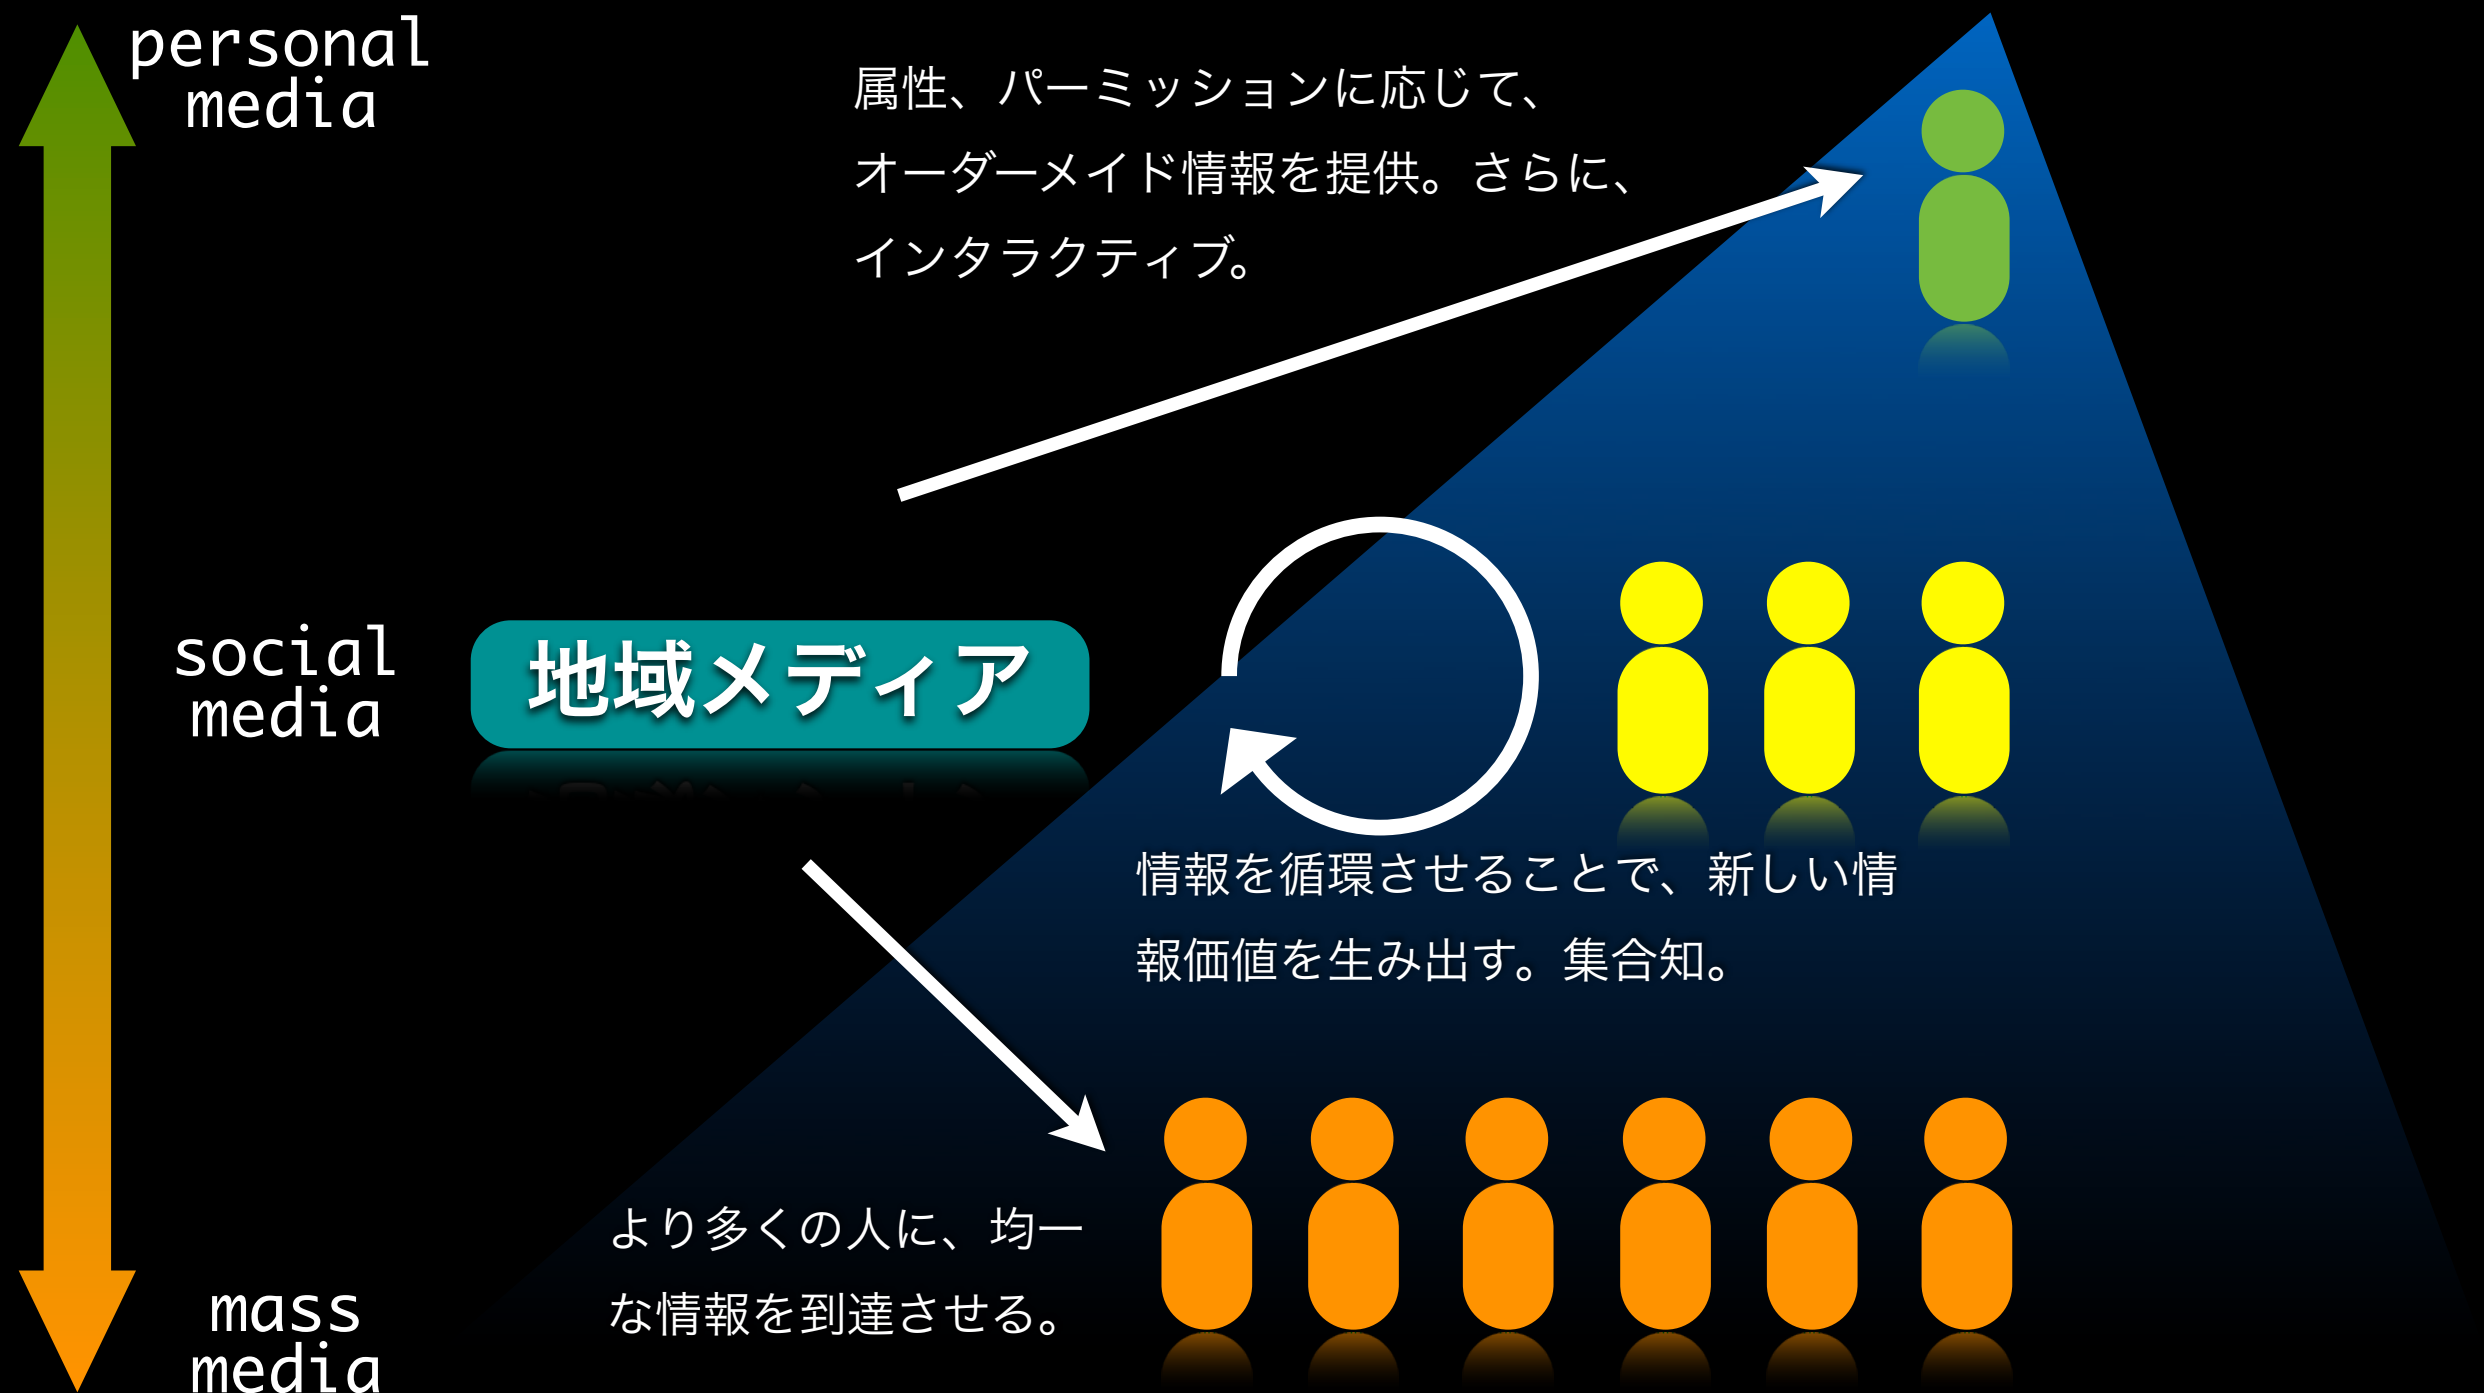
personal media

属性、パーミッションに応じて、オーダーメイド情報を提供。さらに、インタラクティブ。

social media

地域メディア

情報を循環させることで、新しい情報価値を生み出す。集合知。

より多くの人に、均一な情報を到達させる。

mass media